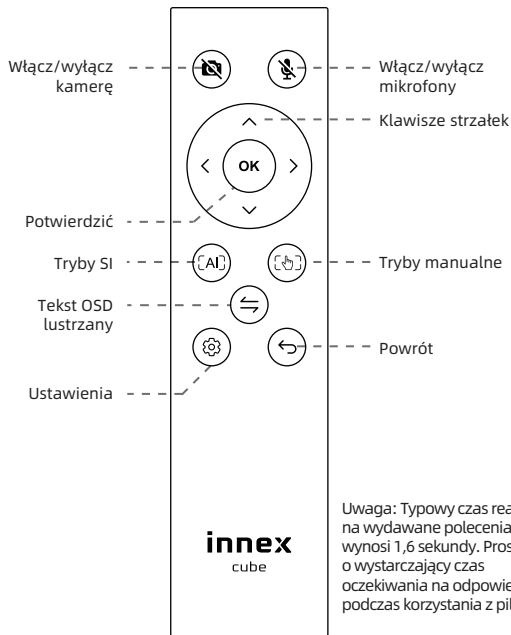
Włącz/wyłącz kamerę

Włącz/wyłącz mikrofony

Klawisze strzałek

OK

Potwierdzić

Tryby SI

AI

Tryby manualne

Tekst OSD lustrzany

Powrót

Ustawienia

innex
cube

Uwaga: Typowy czas rea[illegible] na wydawane polecenia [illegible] wynosi 1,6 sekundy. Pros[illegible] o wystarczający czas oczekiwania na odpowie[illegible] podczas korzystania z pil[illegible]